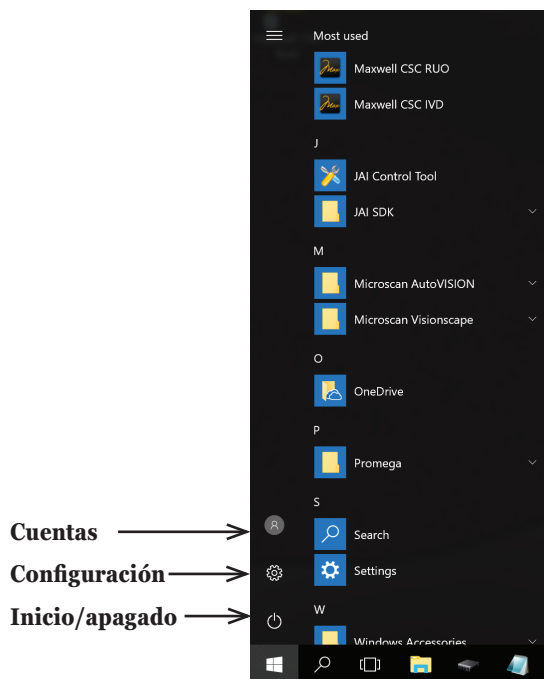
Most used
Maxwell CSC RUO
Maxwell CSC IVD
J
JAI Control Tool
JAI SDK
M
Microscan AutoVISION
Microscan Visionscape
O
OneDrive
P
Promega
S
Search
Settings
W
Windows Accessories

Cuentas
Configuración
Inicio/apagado